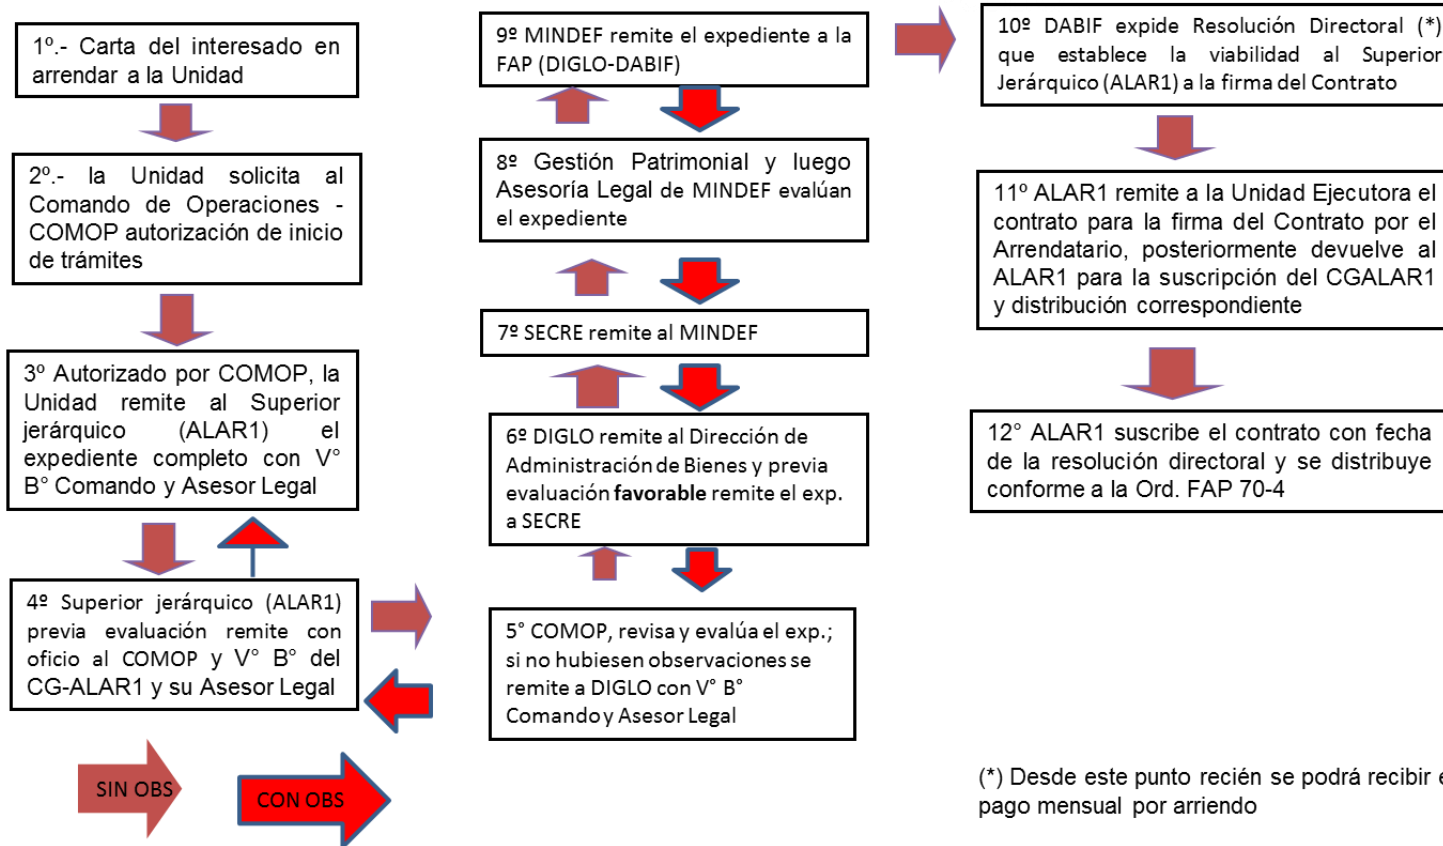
1º.- Carta del interesado en arrendar a la Unidad

2º.- la Unidad solicita al Comando de Operaciones - COMOP autorización de inicio de trámites

3º Autorizado por COMOP, la Unidad remite al Superior jerárquico (ALAR1) el expediente completo con V° B° Comando y Asesor Legal

4º Superior jerárquico (ALAR1) previa evaluación remite con oficio al COMOP y V° B° del CG-ALAR1 y su Asesor Legal

SIN OBS

CON OBS

9º MINDEF remite el expediente a la FAP (DIGLO-DABIF)

8º Gestión Patrimonial y luego Asesoría Legal de MINDEF evalúan el expediente

7º SECRE remite al MINDEF

6º DIGLO remite al Dirección de Administración de Bienes y previa evaluación **favorable** remite el exp. a SECRE

5° COMOP, revisa y evalúa el exp.; si no hubiesen observaciones se remite a DIGLO con V° B° Comando y Asesor Legal

10º DABIF expide Resolución Directoral (*) que establece la viabilidad al Superior Jerárquico (ALAR1) a la firma del Contrato

11º ALAR1 remite a la Unidad Ejecutora el contrato para la firma del Contrato por el Arrendatario, posteriormente devuelve al ALAR1 para la suscripción del CGALAR1 y distribución correspondiente

12° ALAR1 suscribe el contrato con fecha de la resolución directoral y se distribuye conforme a la Ord. FAP 70-4

(*) Desde este punto recién se podrá recibir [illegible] pago mensual por arriendo